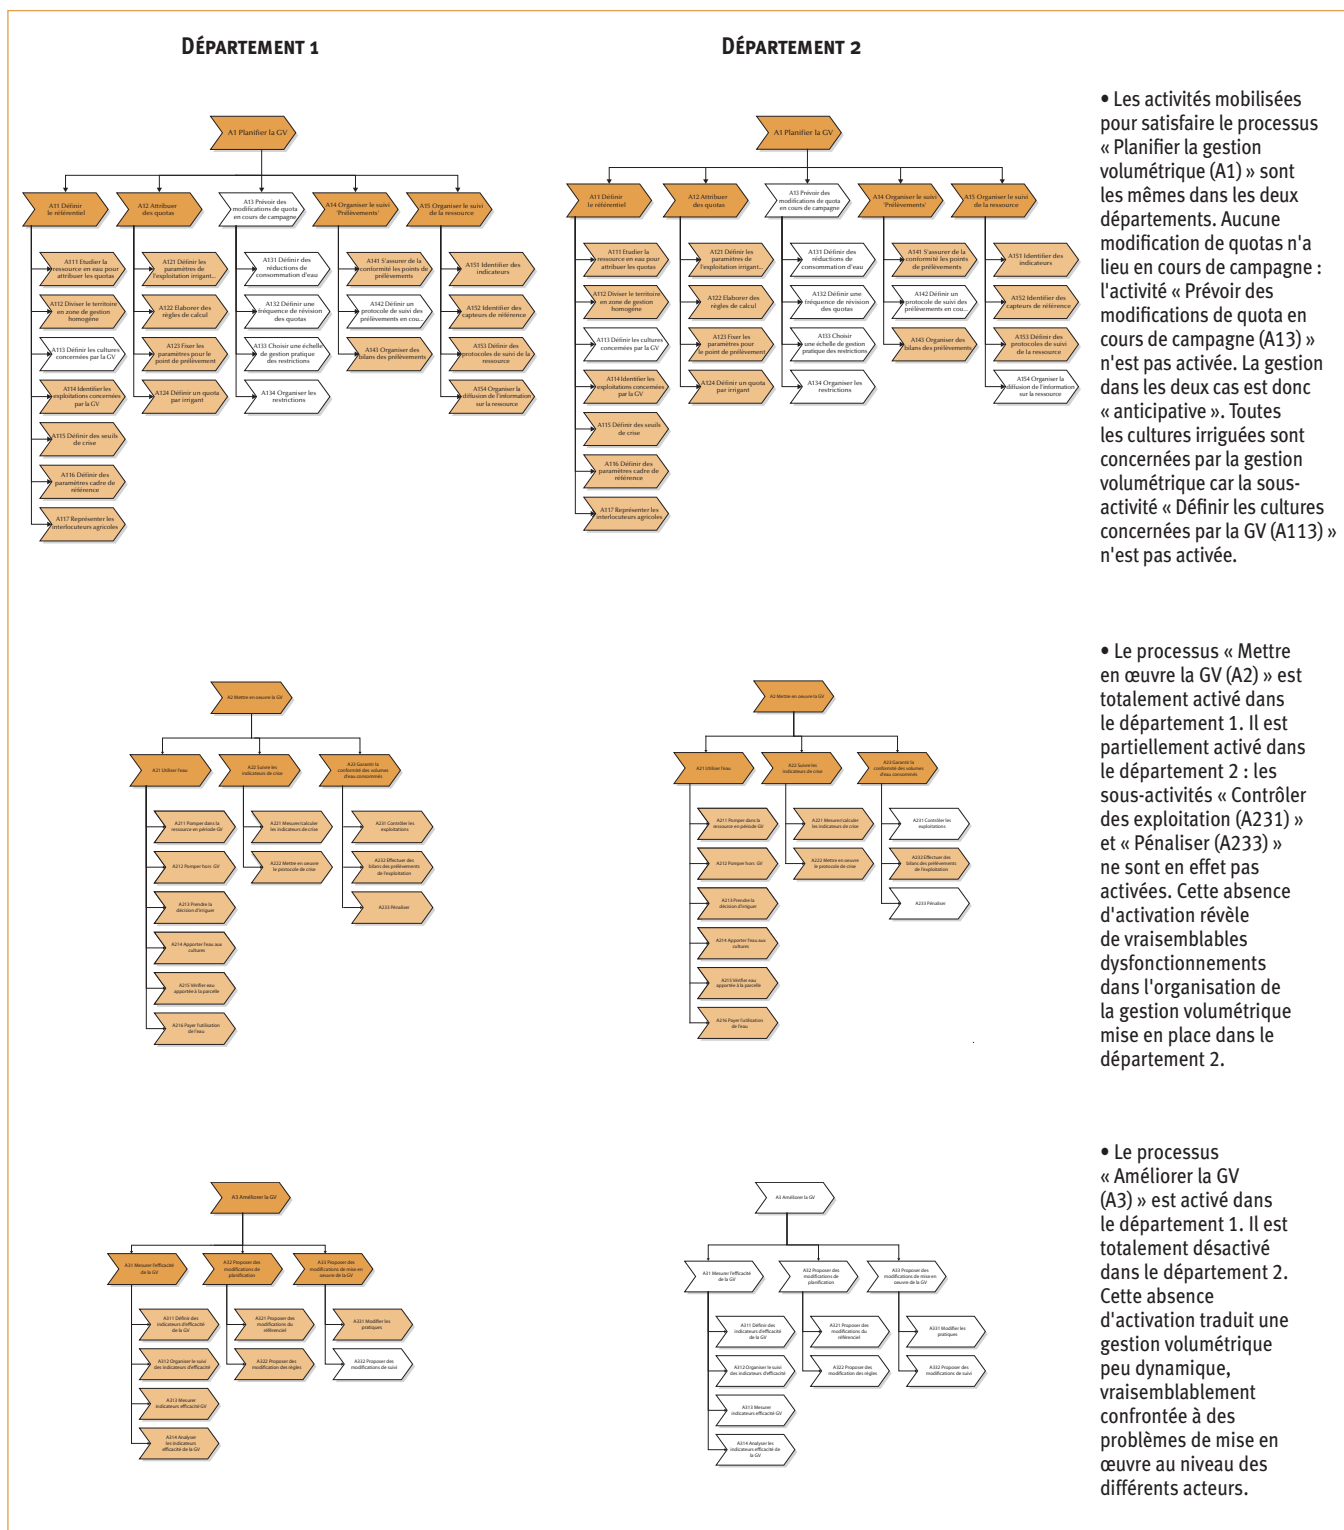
DÉPARTEMENT 1

DÉPARTEMENT 2

A1 Planifier la GV

A11 Définir le référentiel

A12 Attribuer des quotas

A13 Prévoir des modifications de quota en cours de campagne

A14 Organiser le suivi 'Prélèvements'

A15 Organiser le suivi de la ressource

A111 Etudier la ressource en eau pour attribuer les quotas

A112 Diviser le territoire en zone de gestion homogène

A113 Définir les cultures concernées par la GV

A114 Identifier les exploitations concernées par la GV

A115 Définir des seuils de crise

A116 Définir des paramètres cadre de référence

A117 Représenter les interlocuteurs agricoles

A121 Définir les paramètres de l'exploitation irrigant...

A122 Elaborer des règles de calcul

A123 Fixer les paramètres pour le point de prélèvement

A124 Définir un quota par irrigant

A131 Définir des réductions de consommation d'eau

A132 Définir une fréquence de révision des quotas

A133 Choisir une échelle de gestion pratique des restrictions

A134 Organiser les restrictions

A141 S'assurer de la conformité les points de prélèvements

A142 Définir un protocole de suivi des prélèvements en cou...

A143 Organiser des bilans des prélèvements

A151 Identifier des indicateurs

A152 Identifier des capteurs de référence

A153 Définir des protocoles de suivi de la ressource

A154 Organiser la diffusion de l'information sur la ressource

A1 Planifier la GV

A11 Définir le référentiel

A12 Attribuer des quotas

A13 Prévoir des modifications de quota en cours de campagne

A14 Organiser le suivi 'Prélèvements'

A15 Organiser le suivi de la ressource

A111 Etudier la ressource en eau pour attribuer les quotas

A112 Diviser le territoire en zone de gestion homogène

A113 Définir les cultures concernées par la GV

A114 Identifier les exploitations concernées par la GV

A115 Définir des seuils de crise

A116 Définir des paramètres cadre de référence

A117 Représenter les interlocuteurs agricoles

A121 Définir les paramètres de l'exploitation irrigant...

A122 Elaborer des règles de calcul

A123 Fixer les paramètres pour le point de prélèvement

A124 Définir un quota par irrigant

A131 Définir des réductions de consommation d'eau

A132 Définir une fréquence de révision des quotas

A133 Choisir une échelle de gestion pratique des restrictions

A134 Organiser les restrictions

A141 S'assurer de la conformité les points de prélèvements

A142 Définir un protocole de suivi des prélèvements en cou...

A143 Organiser des bilans des prélèvements

A151 Identifier des indicateurs

A152 Identifier des capteurs de référence

A153 Définir des protocoles de suivi de la ressource

A154 Organiser la diffusion de l'information sur la ressource

• Les activités mobilisées pour satisfaire le processus « Planifier la gestion volumétrique (A1) » sont les mêmes dans les deux départements. Aucune modification de quotas n'a lieu en cours de campagne : l'activité « Prévoir des modifications de quota en cours de campagne (A13) » n'est pas activée. La gestion dans les deux cas est donc « anticipative ». Toutes les cultures irriguées sont concernées par la gestion volumétrique car la sous-activité « Définir les cultures concernées par la GV (A113) » n'est pas activée.

A2 Mettre en oeuvre la GV

A21 Utiliser l'eau

A22 Suivre les indicateurs de crise

A23 Garantir la conformité des volumes d'eau consommés

A211 Pomper dans la ressource en période GV

A212 Pomper hors. GV

A213 Prendre la décision d'irriguer

A214 Apporter l'eau aux cultures

A215 Vérifier eau apportée à la parcelle

A216 Payer l'utilisation de l'eau

A221 Mesurer/calculer les indicateurs de crise

A222 Mettre en oeuvre le protocole de crise

A231 Contrôler les exploitations

A232 Effectuer des bilans des prélèvements de l'exploitation

A233 Pénaliser

A2 Mettre en oeuvre la GV

A21 Utiliser l'eau

A22 Suivre les indicateurs de crise

A23 Garantir la conformité des volumes d'eau consommés

A211 Pomper dans la ressource en période GV

A212 Pomper hors. GV

A213 Prendre la décision d'irriguer

A214 Apporter l'eau aux cultures

A215 Vérifier eau apportée à la parcelle

A216 Payer l'utilisation de l'eau

A221 Mesurer/calculer les indicateurs de crise

A222 Mettre en oeuvre le protocole de crise

A231 Contrôler les exploitations

A232 Effectuer des bilans des prélèvements de l'exploitation

A233 Pénaliser

• Le processus « Mettre en œuvre la GV (A2) » est totalement activé dans le département 1. Il est partiellement activé dans le département 2 : les sous-activités « Contrôler des exploitations (A231) » et « Pénaliser (A233) » ne sont en effet pas activées. Cette absence d'activation révèle de vraisemblables dysfonctionnements dans l'organisation de la gestion volumétrique mise en place dans le département 2.

A3 Améliorer la GV

A31 Mesurer l'efficacité de la GV

A32 Proposer des modifications de planification

A33 Proposer des modifications de mise en oeuvre de la GV

A311 Définir des indicateurs d'efficacité de la GV

A312 Organiser le suivi des indicateurs d'efficacité

A313 Mesurer indicateurs efficacité GV

A314 Analyser les indicateurs efficacité de la GV

A321 Proposer des modifications du référentiel

A322 Proposer des modification des règles

A331 Modifier les pratiques

A332 Proposer des modifications de suivi

A3 Améliorer la GV

A31 Mesurer l'efficacité de la GV

A32 Proposer des modifications de planification

A33 Proposer des modifications de mise en oeuvre de la GV

A311 Définir des indicateurs d'efficacité de la GV

A312 Organiser le suivi des indicateurs d'efficacité

A313 Mesurer indicateurs efficacité GV

A314 Analyser les indicateurs efficacité de la GV

A321 Proposer des modifications du référentiel

A322 Proposer des modification des règles

A331 Modifier les pratiques

A332 Proposer des modifications de suivi

• Le processus « Améliorer la GV (A3) » est activé dans le département 1. Il est totalement désactivé dans le département 2. Cette absence d'activation traduit une gestion volumétrique peu dynamique, vraisemblablement confrontée à des problèmes de mise en œuvre au niveau des différents acteurs.